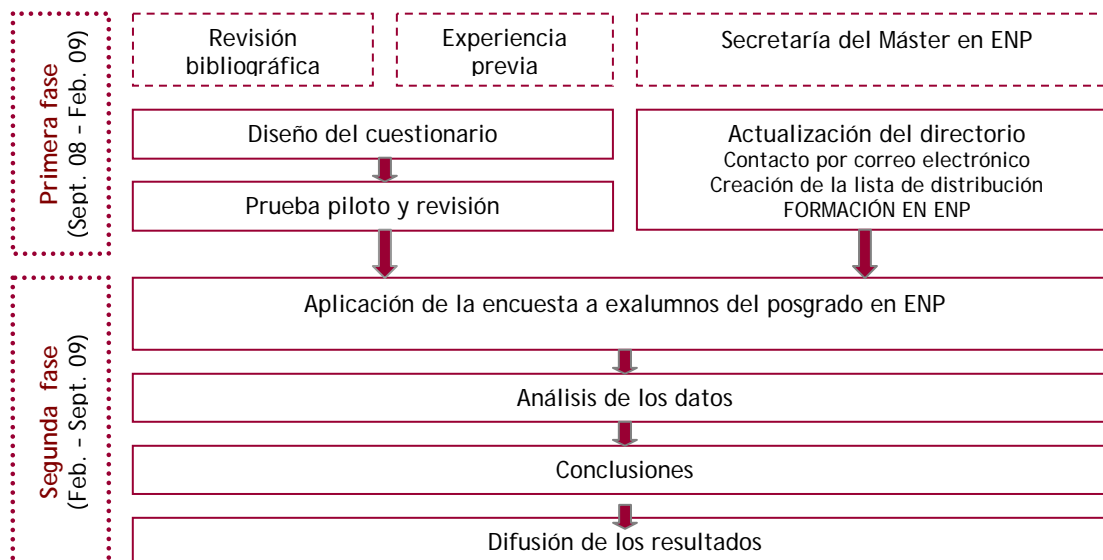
Primera fase
(Sept. 08 – Feb. 09)

Revisión bibliográfica

Experiencia previa

Secretaría del Máster en ENP

Diseño del cuestionario

Prueba piloto y revisión

Actualización del directorio
Contacto por correo electrónico
Creación de la lista de distribución
FORMACIÓN EN ENP

Segunda fase
(Feb. – Sept. 09)

Aplicación de la encuesta a exalumnos del posgrado en ENP

Análisis de los datos

Conclusiones

Difusión de los resultados